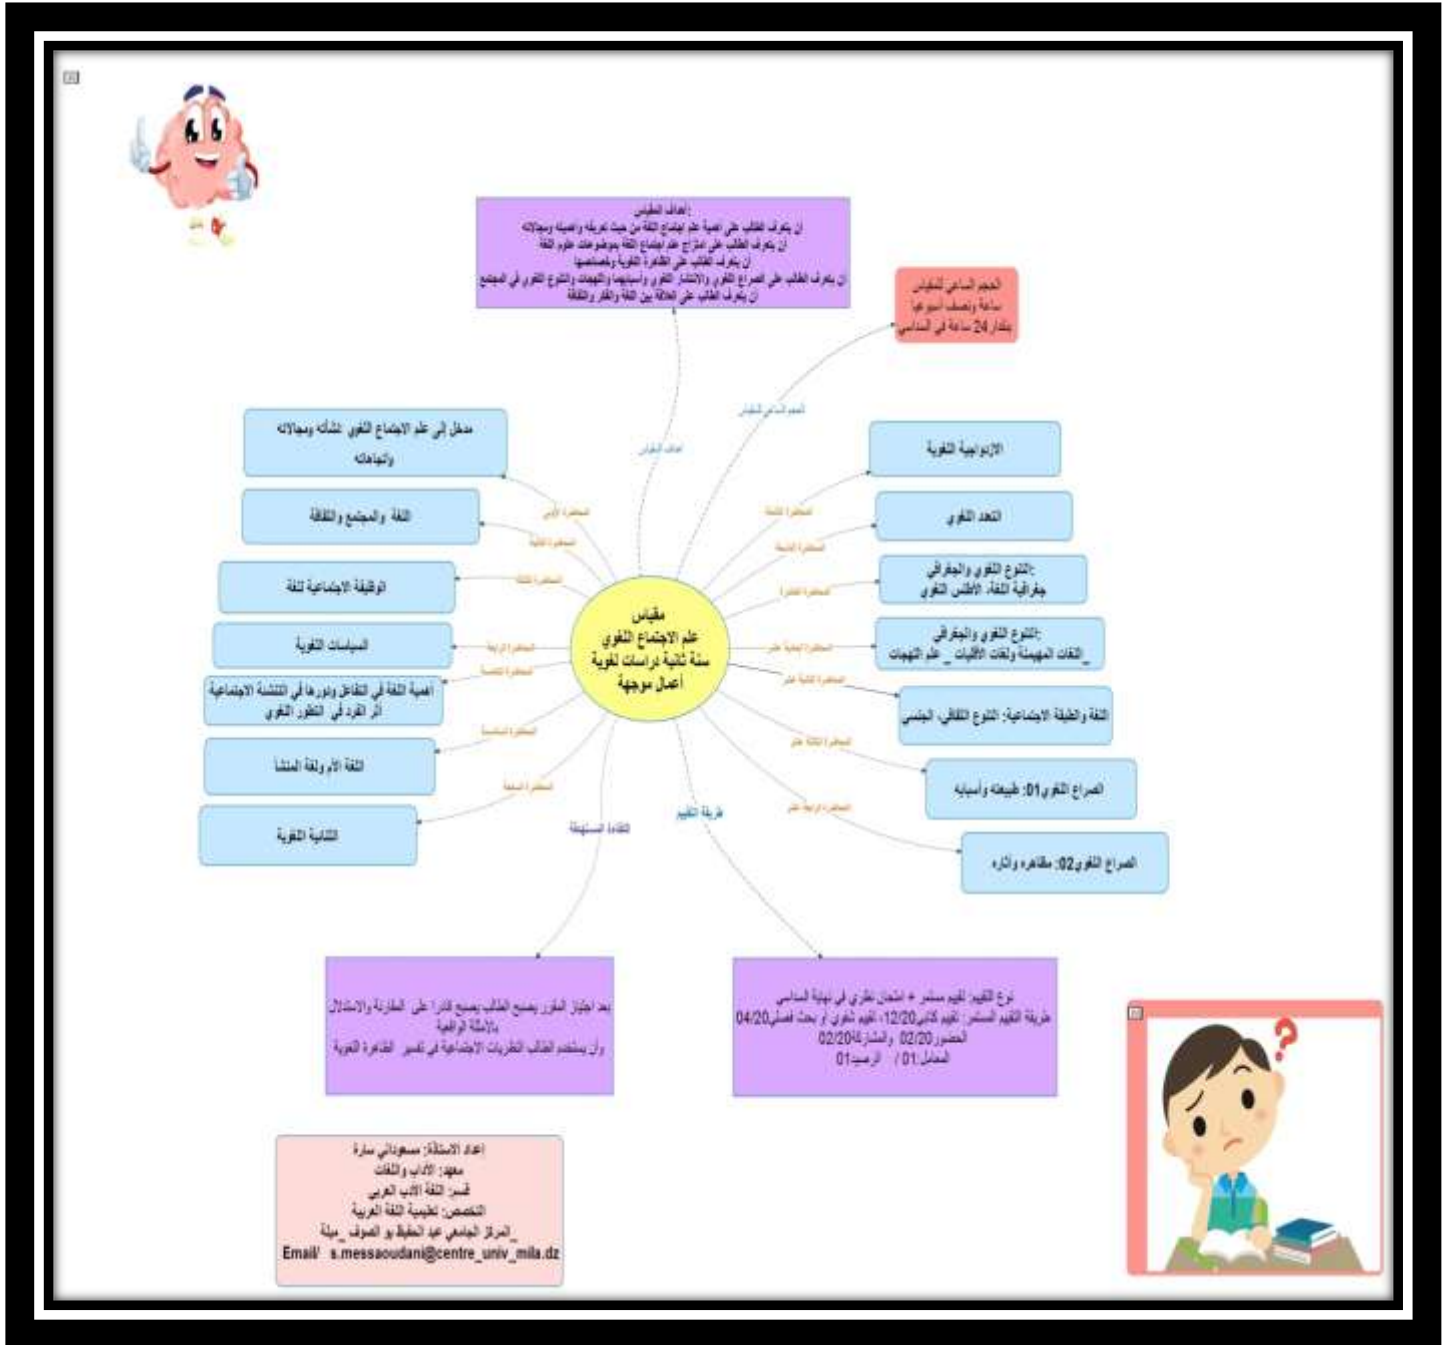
:أهداف المقياس
أن يتعرف الطالب على أهمية علم اجتماع اللغة من حيث تعريفه وأهميته ومجالاته
أن يتعرف الطالب على امتزاج علم اجتماع اللغة بموضوعات علوم اللغة
أن يتعرف الطالب على الظاهرة اللغوية وخصائصها
أن يتعرف الطالب على الصراع اللغوي والانتشار اللغوي وأسبابهما واللهجات والتنوع اللغوي في المجتمع
أن يتعرف الطالب على العلاقة بين اللغة والفكر والثقافة

الحجم الساعي للمقياس
ساعة ونصف أسبوعيا
بمقدار 24 ساعة في السداسي

الحجم الساعي للمقياس

أهداف المقياس

مدخل إلى علم الاجتماع اللغوي نشأته ومجالاته واتجاهاته

اللغة والمجتمع والثقافة

الوظيفة الاجتماعية للغة

السياسات اللغوية

أهمية اللغة في التفاعل ودورها في التنشئة الاجتماعية أثر الفرد في التطور اللغوي

اللغة الأم ولغة المنشأ

الثنائية اللغوية

الازدواجية اللغوية

التعدد اللغوي

:التنوع اللغوي والجغرافي
جغرافية اللغة، الأطلس اللغوي

:التنوع اللغوي والجغرافي
_اللغات المهيمنة ولغات الأقليات _ علم اللهجات

اللغة والطبقة الاجتماعية: التنوع الثقافي، الجنسي

الصراع اللغوي01: طبيعته وأسبابه

الصراع اللغوي02: مظاهره وآثاره

مقياس
علم الاجتماع اللغوي
سنة ثانية دراسات لغوية
أعمال موجهة

المحاضرة الأولى
المحاضرة الثانية
المحاضرة الثالثة
المحاضرة الرابعة
المحاضرة الخامسة
المحاضرة السادسة
المحاضرة السابعة
المحاضرة الثامنة
المحاضرة التاسعة
المحاضرة العاشرة
المحاضرة الحادية عشر
المحاضرة الثانية عشر
المحاضرة الثالثة عشر
المحاضرة الرابعة عشر

القدرات المستهدفة

طريقة التقييم

بعد اجتياز المقرر يصبح الطالب قادرا على المقارنة والاستدلال بالأمثلة الواقعية
وأن يستخدم الطالب النظريات الاجتماعية في تفسير الظاهرة اللغوية

نوع التقييم: تقييم مستمر + امتحان نظري في نهاية السداسي
طريقة التقييم المستمر: تقييم كتابي12/20- تقييم شفوي أو بحث فصلي04/20
الحضور 02/20 والمشاركة02/20
المعامل 01 / الرصيد01

إعداد الأستاذة: مسعوداني سارة
معهد: الآداب واللغات
قسم: اللغة والأدب العربي
التخصص: تعليمية اللغة العربية
_المركز الجامعي عبد الحفيظ بو الصوف _ميلة
Email/ s.messaoudani@centre_univ_mila.dz